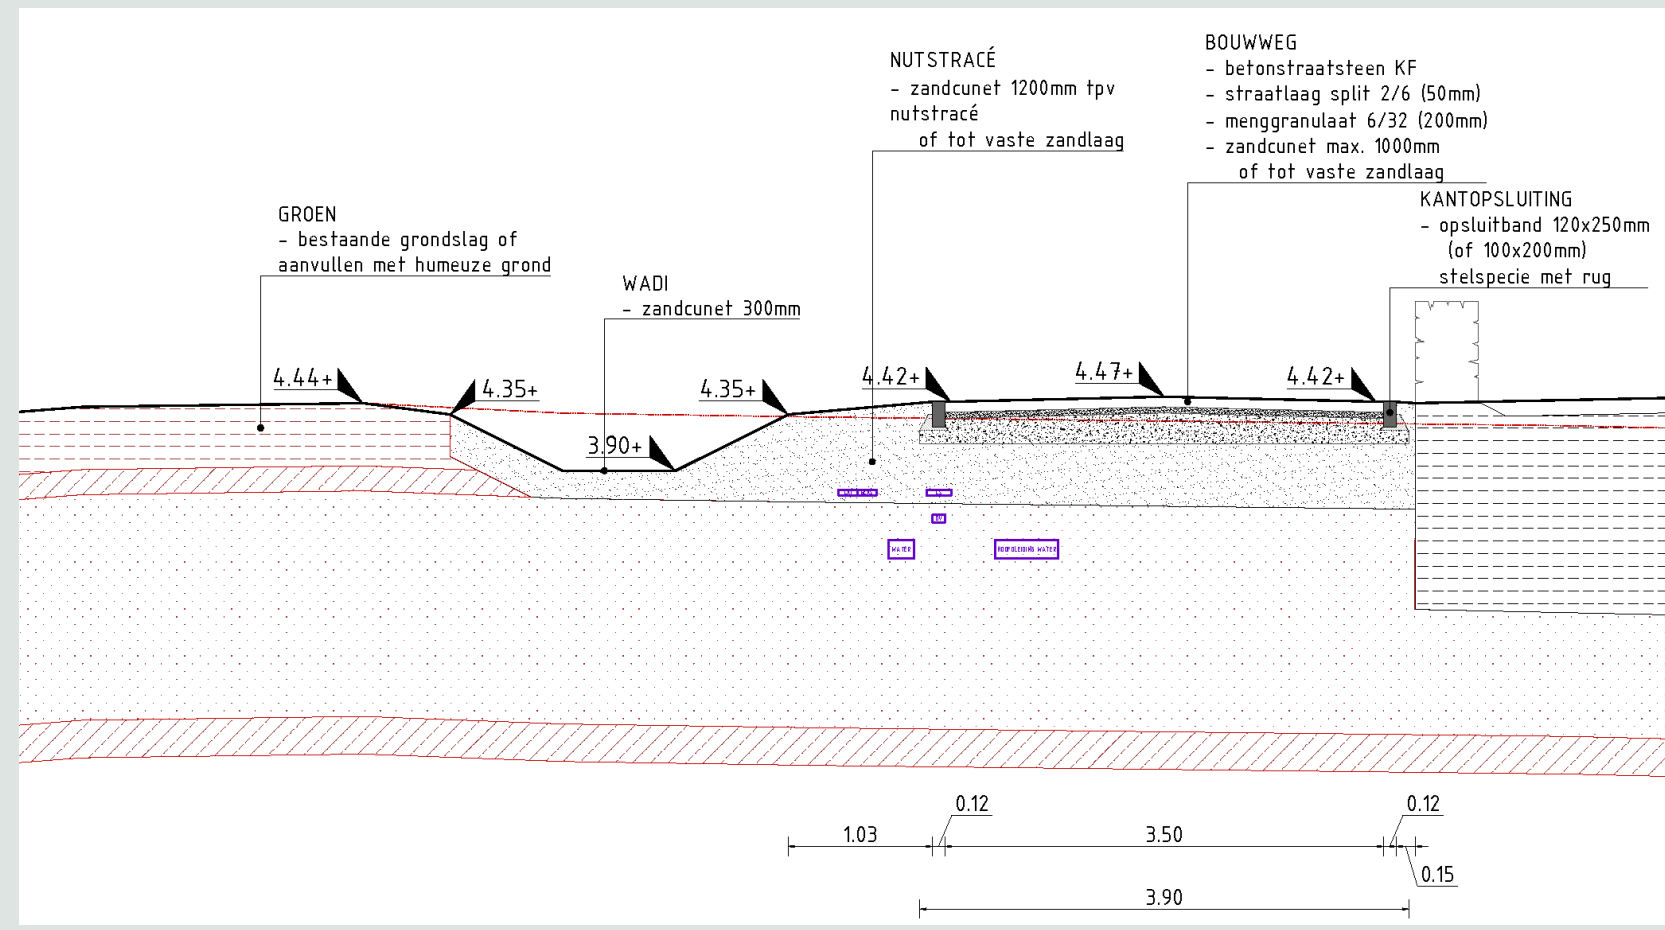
NUTSTRACÉ
- zandcunet 1200mm tpv nutstracé
of tot vaste zandlaag

BOUWWEG
- betonstraatsteen KF
- straatlaag split 2/6 (50mm)
- menggranulaat 6/32 (200mm)
- zandcunet max. 1000mm
of tot vaste zandlaag

KANTOPSLUITING
- opsluitband 120x250mm
(of 100x200mm)
stelspecie met rug

GROEN
- bestaande grondslag of
aanvullen met humeuze grond

WADI
- zandcunet 300mm

4.44+
4.35+
4.35+
3.90+
4.42+
4.47+
4.42+

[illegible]
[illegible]
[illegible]
WATER
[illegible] WATER

0.12
1.03
3.50
0.12
0.15
3.90